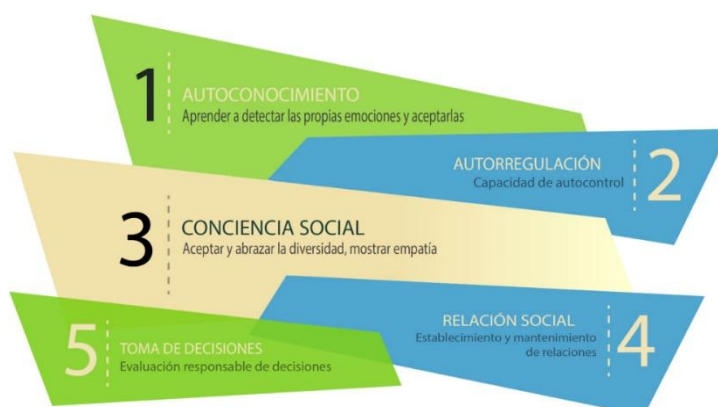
1
AUTOCONOCIMIENTO
Aprender a detectar las propias emociones y aceptarlas

AUTORREGULACIÓN
Capacidad de autocontrol
2

3
CONCIENCIA SOCIAL
Aceptar y abrazar la diversidad, mostrar empatía

RELACIÓN SOCIAL
Establecimiento y mantenimiento de relaciones
4

5
TOMA DE DECISIONES
Evaluación responsable de decisiones